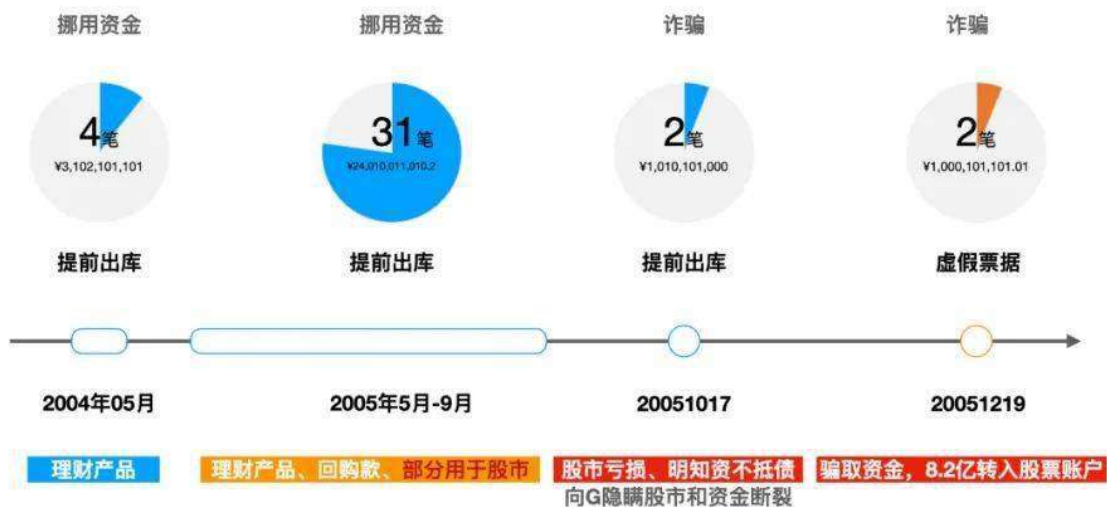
挪用资金

4笔
¥3,102,101,101

提前出库

挪用资金

31笔
¥24,010,011,010.2

提前出库

诈骗

2笔
¥1,010,101,000

提前出库

诈骗

2笔
¥1,000,101,101.01

虚假票据

2004年05月

2005年5月-9月

20051017

20051219

理财产品

理财产品、回购款、部分用于股市

股市亏损、明知资不抵债
向G隐瞒股市和资金断裂

骗取资金，8.2亿转入股票账户